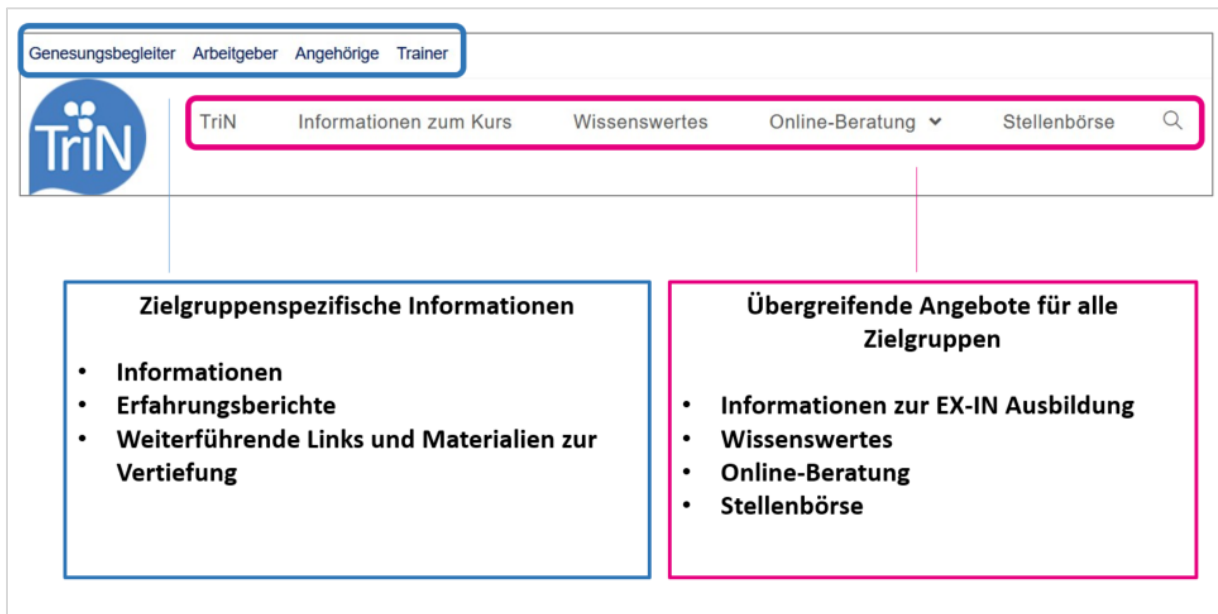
Genesungsbegleiter Arbeitgeber Angehörige Trainer

TriN

TriN Informationen zum Kurs Wissenswertes Online-Beratung Stellenbörse

Zielgruppenspezifische Informationen

- Informationen
- Erfahrungsberichte
- Weiterführende Links und Materialien zur Vertiefung

Übergreifende Angebote für alle Zielgruppen

- Informationen zur EX-IN Ausbildung
- Wissenswertes
- Online-Beratung
- Stellenbörse